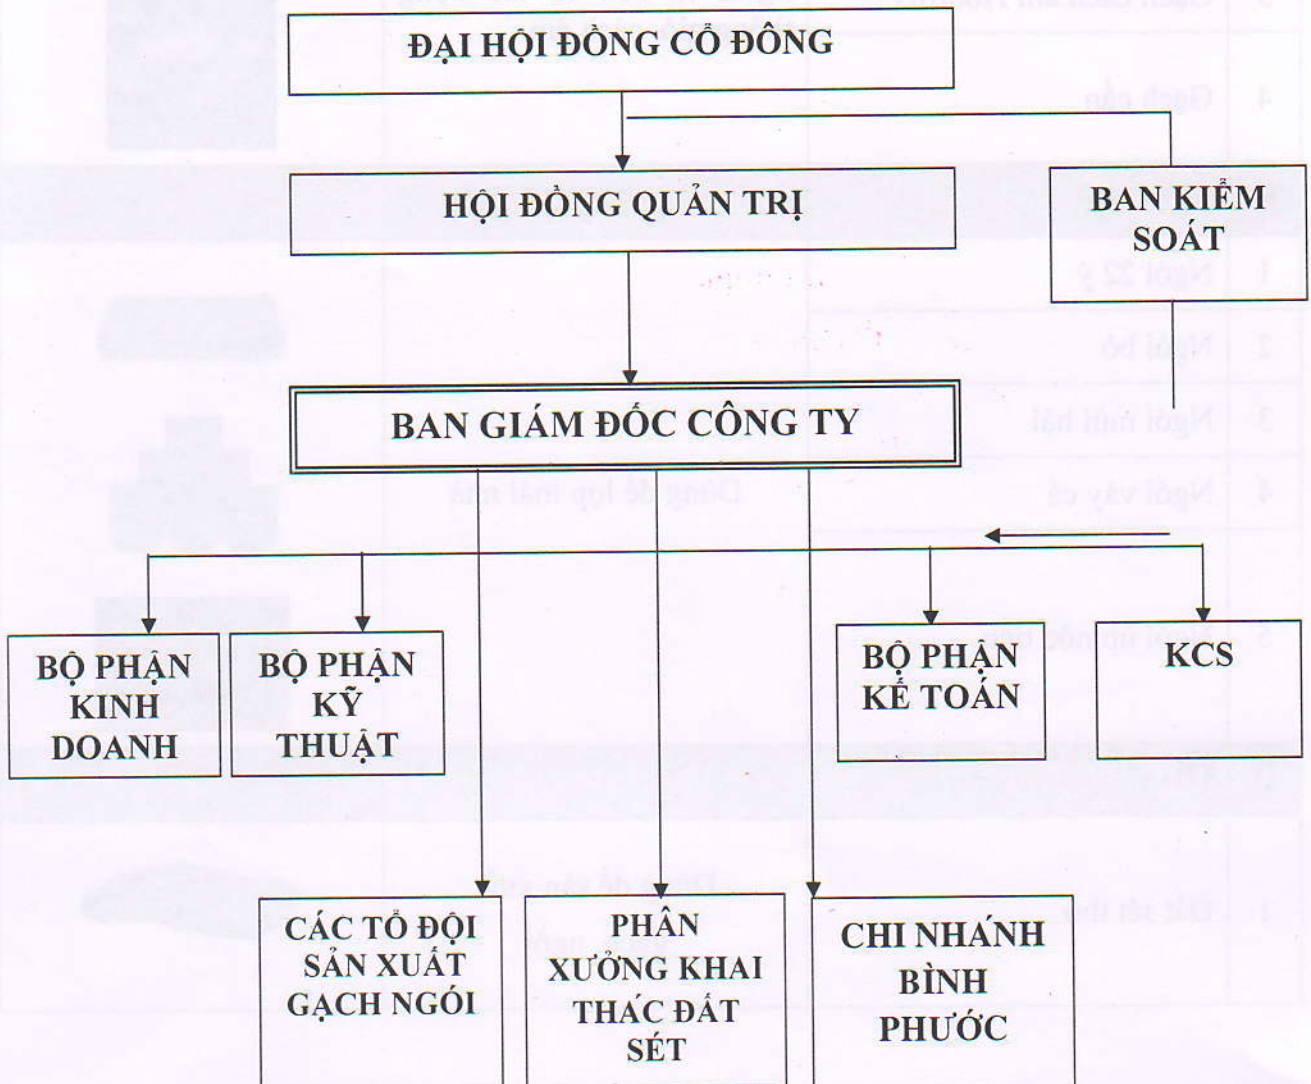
ĐẠI HỘI ĐỒNG CỔ ĐÔNG

HỘI ĐỒNG QUẢN TRỊ

BAN KIỂM SOÁT

BAN GIÁM ĐỐC CÔNG TY

BỘ PHẬN KINH DOANH

BỘ PHẬN KỸ THUẬT

BỘ PHẬN KẾ TOÁN

KCS

CÁC TỔ ĐỘI SẢN XUẤT GẠCH NGÓI

PHÂN XƯỞNG KHAI THÁC ĐẤT SÉT

CHI NHÁNH BÌNH PHƯỚC